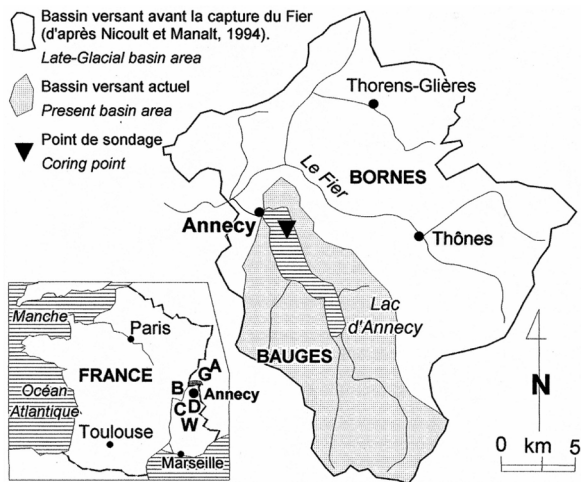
Bassin versant avant la capture du Fier (d'après Nicoult et Manalt, 1994).
Late-Glacial basin area

Bassin versant actuel
Present basin area

Point de sondage
Coring point

Thorens-Glières
Le Fier
BORNES
Annecy
Thônes
Lac d'Annecy
BAUGES

Manche
Paris
FRANCE
Océan Atlantique
Toulouse
A
G
B
Annecy
C
D
W
Marseille

N
0 km 5